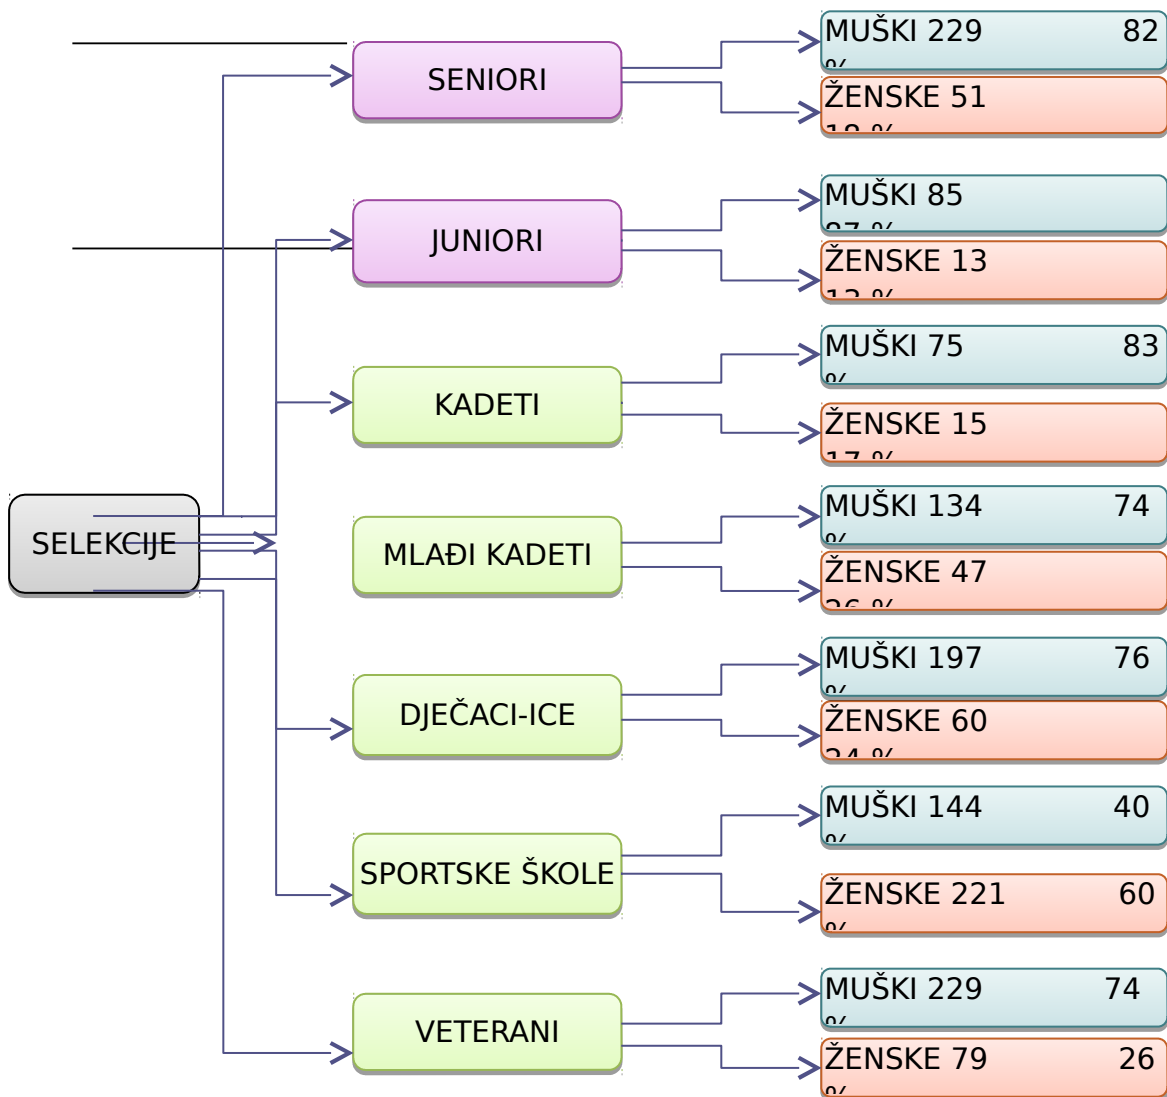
SELEKCIJE

SENIORI
MUŠKI 229 82 %
ŽENSKE 51 18 %

JUNIORI
MUŠKI 85 87 %
ŽENSKE 13 13 %

KADETI
MUŠKI 75 83 %
ŽENSKE 15 17 %

MLAĐI KADETI
MUŠKI 134 74 %
ŽENSKE 47 26 %

DJEČACI-ICE
MUŠKI 197 76 %
ŽENSKE 60 24 %

SPORTSKE ŠKOLE
MUŠKI 144 40 %
ŽENSKE 221 60 %

VETERANI
MUŠKI 229 74 %
ŽENSKE 79 26 %